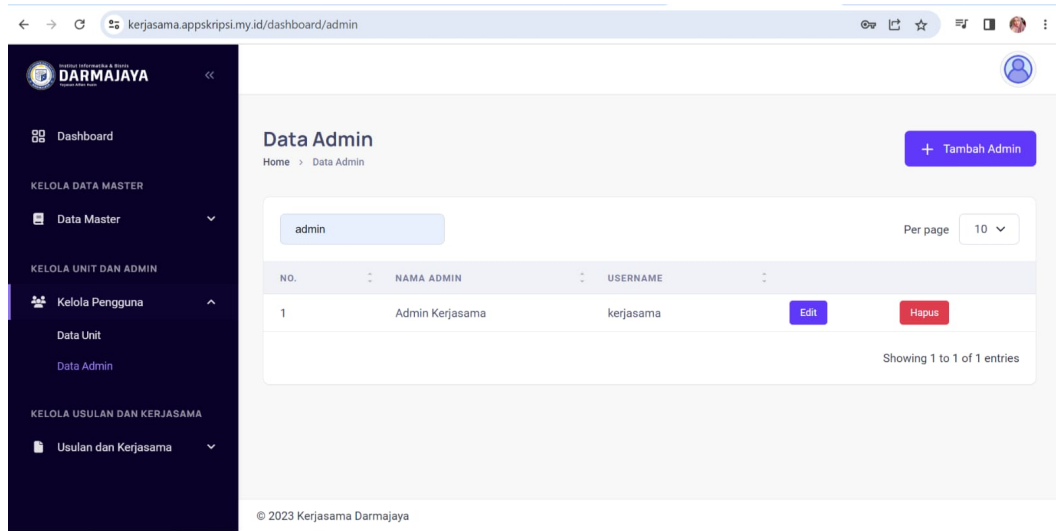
kerjasama.appskripsi.my.id/dashboard/admin

Institut Informatika & Bisnis
DARMAJAYA
Yayasan Alfian Husin

Dashboard

KELOLA DATA MASTER

Data Master

KELOLA UNIT DAN ADMIN

Kelola Pengguna

Data Unit

Data Admin

KELOLA USULAN DAN KERJASAMA

Usulan dan Kerjasama

Data Admin

Home > Data Admin

+ Tambah Admin

admin

Per page 10

| NO. | NAMA ADMIN | USERNAME | | |
|---|---|---|---|---|
| 1 | Admin Kerjasama | kerjasama | Edit | Hapus |

Showing 1 to 1 of 1 entries

© 2023 Kerjasama Darmajaya